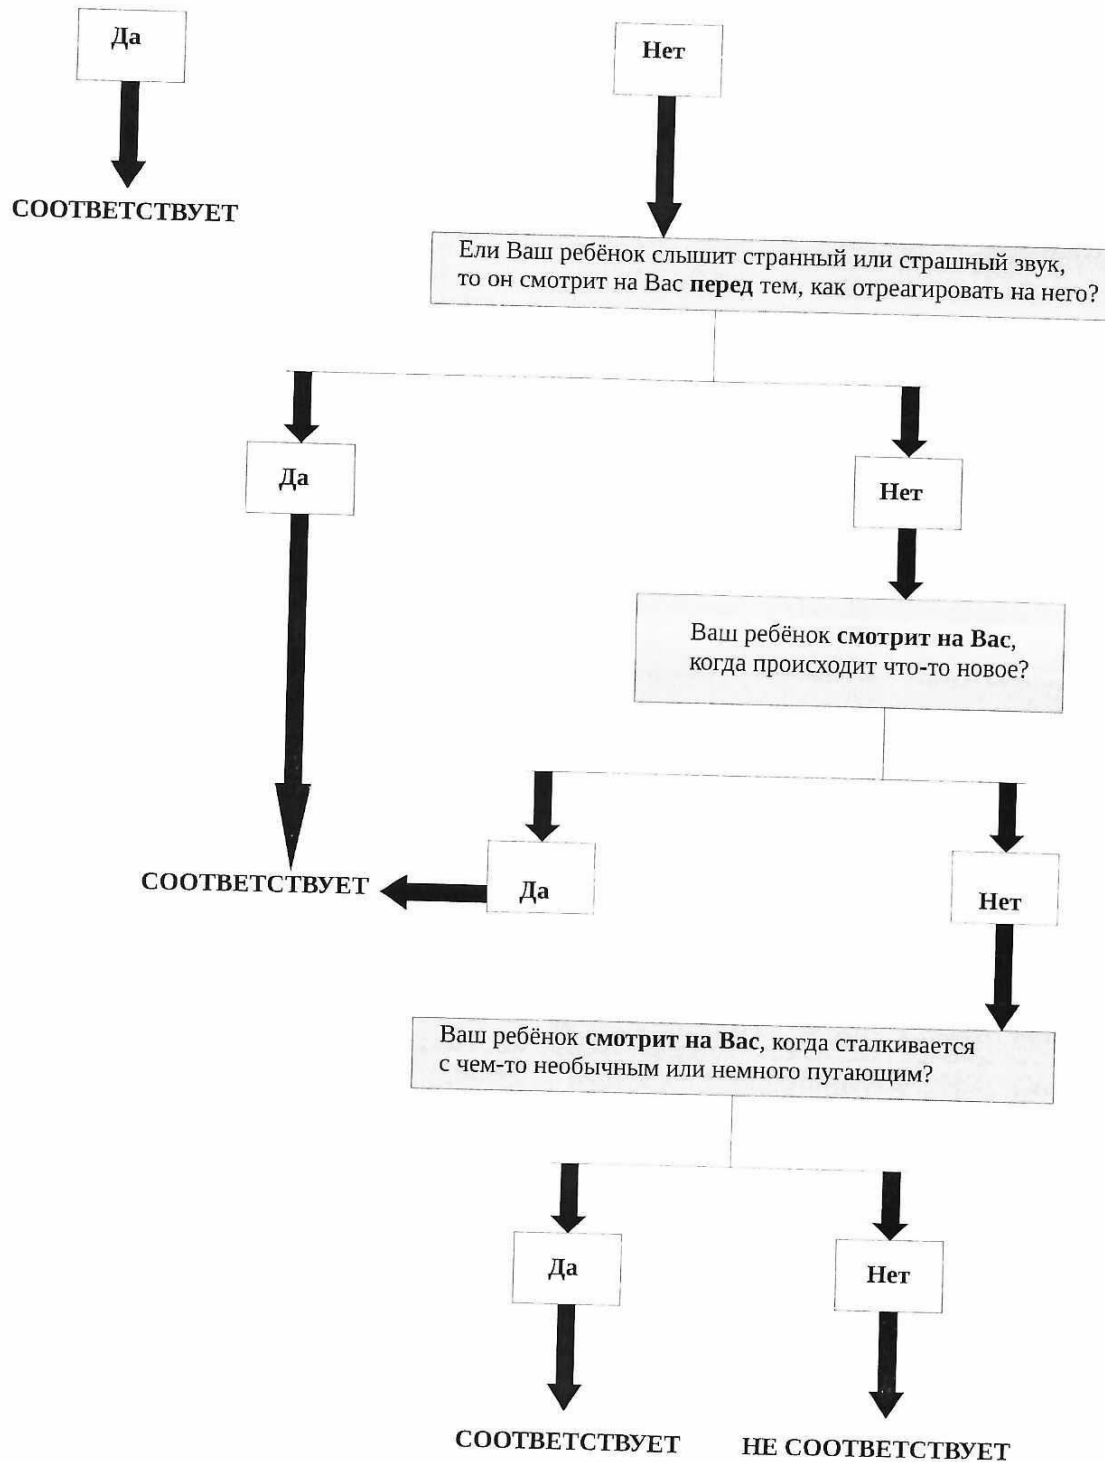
Да

Нет

СООТВЕТСТВУЕТ

Ели Ваш ребёнок слышит странный или страшный звук, то он смотрит на Вас **перед** тем, как отреагировать на него?

Да

Нет

Ваш ребёнок **смотрит на Вас**, когда происходит что-то новое?

СООТВЕТСТВУЕТ

Да

Нет

Ваш ребёнок **смотрит на Вас**, когда сталкивается с чем-то необычным или немного пугающим?

Да

Нет

СООТВЕТСТВУЕТ

НЕ СООТВЕТСТВУЕТ